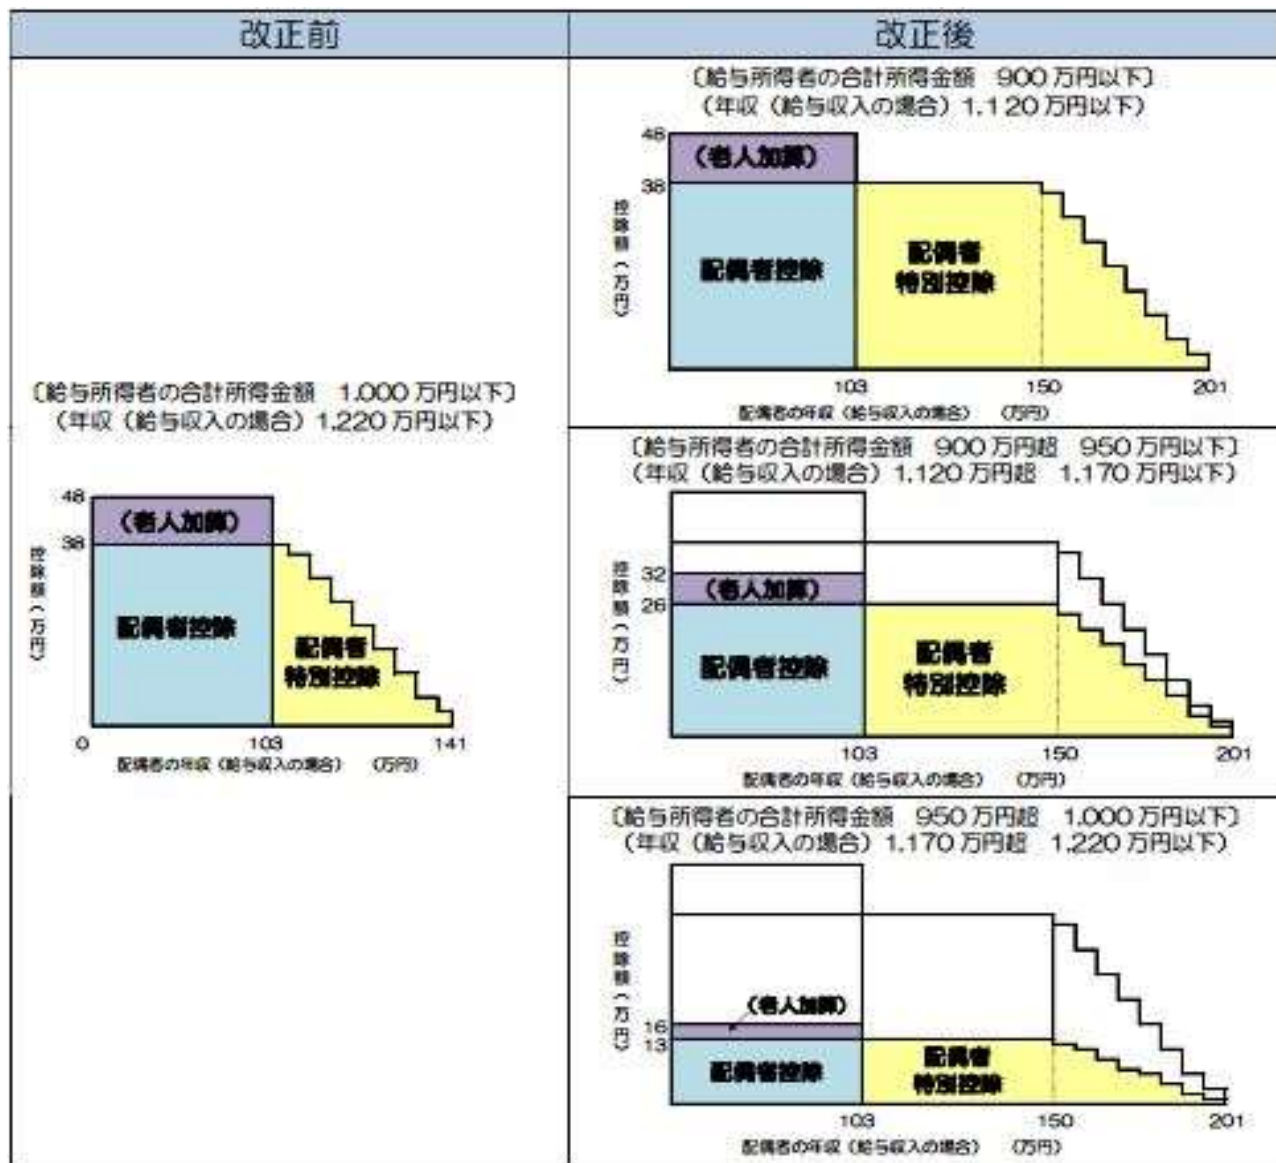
| 改正前 | 改正後 |
|---|---|
| 〔給与所得者の合計所得金額　1,000 万円以下〕（年収（給与収入の場合）1,220 万円以下）<br>48<br>38<br>控除額（万円）<br>（老人加算）<br>配偶者控除<br>配偶者特別控除<br>0　103　141<br>配偶者の年収（給与収入の場合）　（万円） | 〔給与所得者の合計所得金額　900 万円以下〕（年収（給与収入の場合）1,120 万円以下）<br>48<br>38<br>控除額（万円）<br>（老人加算）<br>配偶者控除<br>配偶者特別控除<br>103　150　201<br>配偶者の年収（給与収入の場合）　（万円）<br><br>〔給与所得者の合計所得金額　900 万円超　950 万円以下〕（年収（給与収入の場合）1,120 万円超　1,170 万円以下）<br>32<br>26<br>控除額（万円）<br>（老人加算）<br>配偶者控除<br>配偶者特別控除<br>103　150　201<br>配偶者の年収（給与収入の場合）　（万円）<br><br>〔給与所得者の合計所得金額　950 万円超　1,000 万円以下〕（年収（給与収入の場合）1,170 万円超　1,220 万円以下）<br>16<br>13<br>控除額（万円）<br>（老人加算）<br>配偶者控除<br>配偶者特別控除<br>103　150　201<br>配偶者の年収（給与収入の場合）　（万円） |